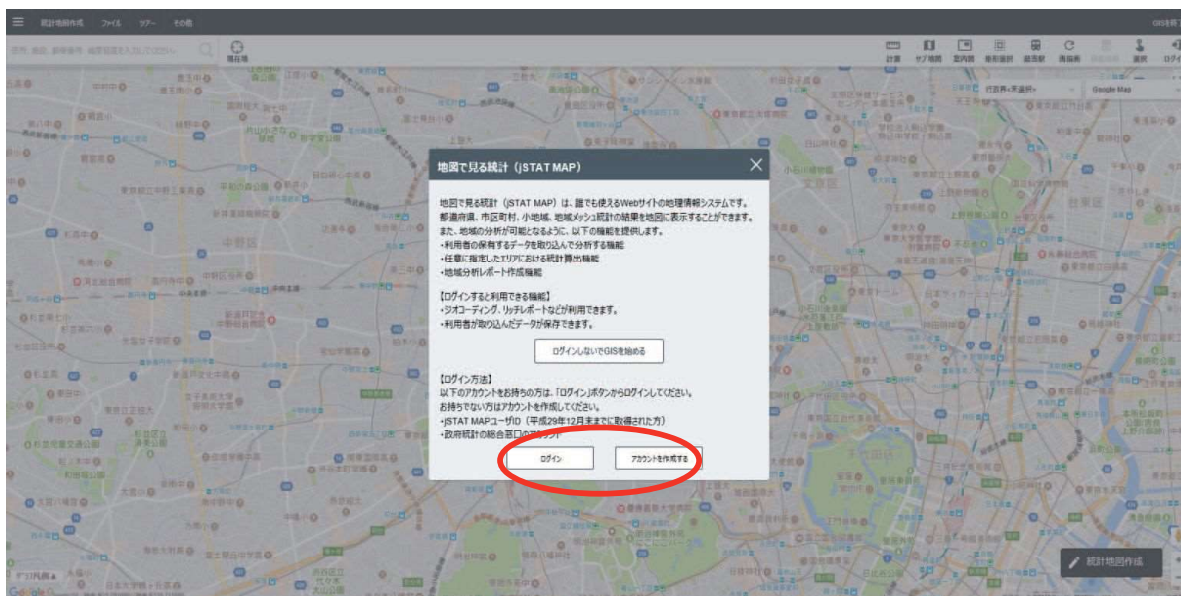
統計地図作成　ファイル　ツアー　その他

GISを終了

現在地

計測　サブ地図　室内図　範囲選択　縮尺変　再描画　選択　ログイン

行政界+見通界　Google Map

地図で見る統計（jSTAT MAP）

地図で見る統計（jSTAT MAP）は、誰でも使えるWebサイトの地理情報システムです。都道府県、市区町村、小地域、地域メッシュ統計の結果を地図に表示することができます。また、地域の分析が可能となるように、以下の機能を提供します。
・利用者の保有するデータを取り込んで分析する機能
・任意に指定したエリアにおける統計算出機能
・地域分析レポート作成機能

【ログインすると利用できる機能】
・ジオコーディング、リッチレポートなどが利用できます。
・利用者が取り込んだデータが保存できます。

ログインしないでGISを始める

【ログイン方法】
以下のアカウントをお持ちの方は、「ログイン」ボタンからログインしてください。
お持ちでない方はアカウントを作成してください。
・jSTAT MAPユーザID（平成29年12月までに取得された方）
・政府統計の総合窓口の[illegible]

ログイン　アカウントを作成する

統計地図作成